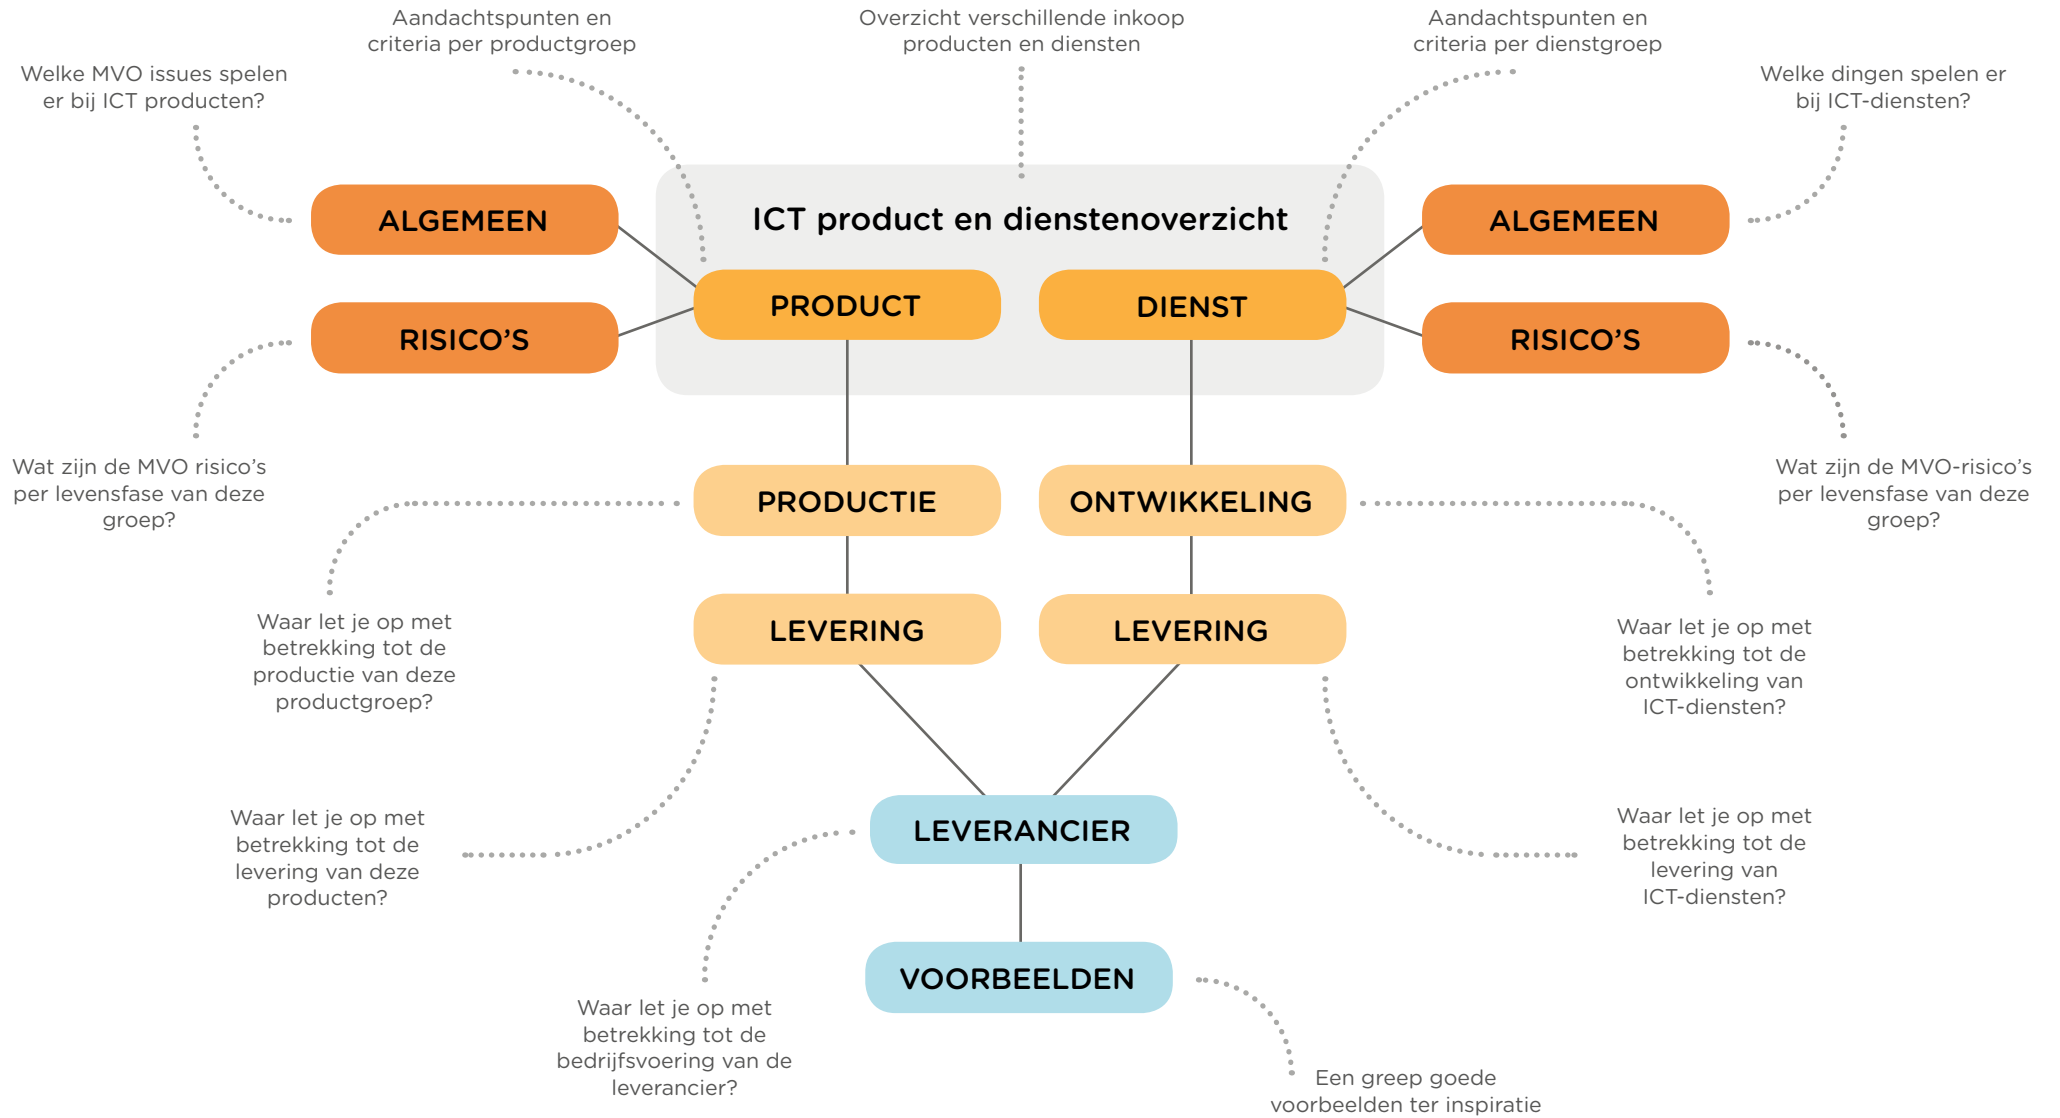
Aandachtspunten en criteria per productgroep

Overzicht verschillende inkoop producten en diensten

Aandachtspunten en criteria per dienstgroep

Welke MVO issues spelen er bij ICT producten?

Welke dingen spelen er bij ICT-diensten?

ICT product en dienstenoverzicht

ALGEMEEN

PRODUCT

DIENST

ALGEMEEN

RISICO'S

RISICO'S

Wat zijn de MVO risico's per levensfase van deze groep?

Wat zijn de MVO-risico's per levensfase van deze groep?

PRODUCTIE

ONTWIKKELING

LEVERING

LEVERING

Waar let je op met betrekking tot de productie van deze productgroep?

Waar let je op met betrekking tot de ontwikkeling van ICT-diensten?

Waar let je op met betrekking tot de levering van deze producten?

LEVERANCIER

Waar let je op met betrekking tot de levering van ICT-diensten?

VOORBEELDEN

Waar let je op met betrekking tot de bedrijfsvoering van de leverancier?

Een greep goede voorbeelden ter inspiratie